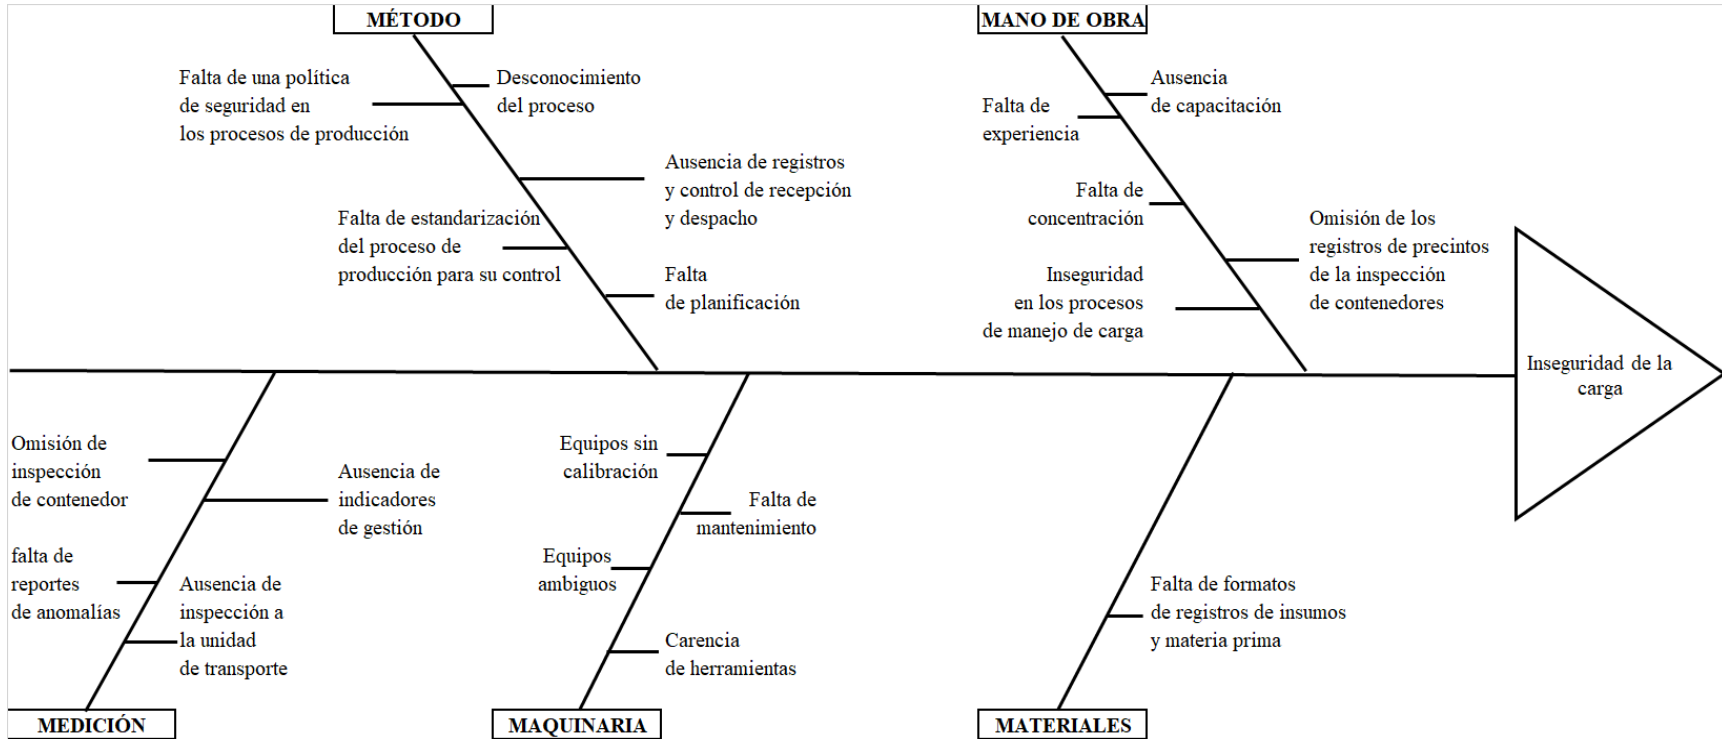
MÉTODO

Falta de una política de seguridad en los procesos de producción

Desconocimiento del proceso

Ausencia de registros y control de recepción y despacho

Falta de estandarización del proceso de producción para su control

Falta de planificación

MANO DE OBRA

Ausencia de capacitación

Falta de experiencia

Falta de concentración

Omisión de los registros de precintos de la inspección de contenedores

Inseguridad en los procesos de manejo de carga

Inseguridad de la carga

Omisión de inspección de contenedor

Ausencia de indicadores de gestión

falta de reportes de anomalías

Ausencia de inspección a la unidad de transporte

MEDICIÓN

Equipos sin calibración

Falta de mantenimiento

Equipos ambiguos

Carencia de herramientas

MAQUINARIA

Falta de formatos de registros de insumos y materia prima

MATERIALES